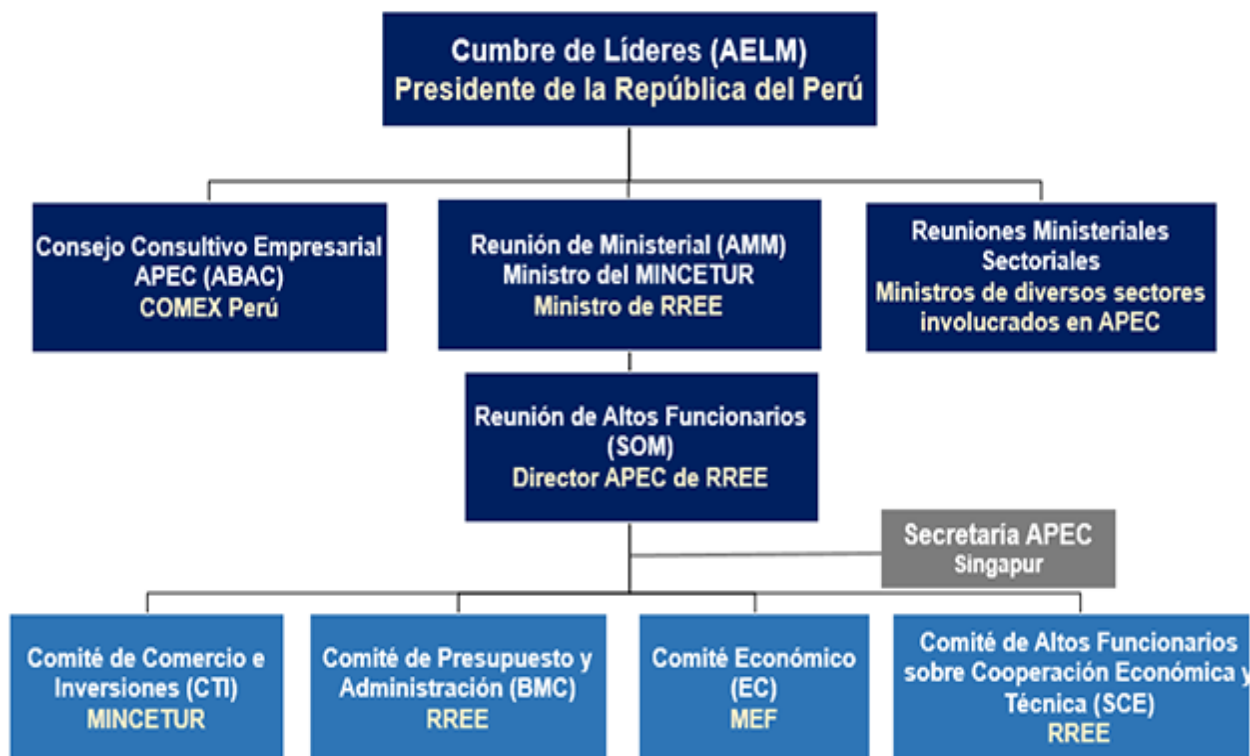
Cumbre de Líderes (AELM)
Presidente de la República del Perú

Consejo Consultivo Empresarial APEC (ABAC)
COMEX Perú

Reunión de Ministerial (AMM)
Ministro del MINCETUR
Ministro de RREE

Reuniones Ministeriales Sectoriales
Ministros de diversos sectores involucrados en APEC

Reunión de Altos Funcionarios (SOM)
Director APEC de RREE

Secretaría APEC
Singapur

Comité de Comercio e Inversiones (CTI)
MINCETUR

Comité de Presupuesto y Administración (BMC)
RREE

Comité Económico (EC)
MEF

Comité de Altos Funcionarios sobre Cooperación Económica y Técnica (SCE)
RREE